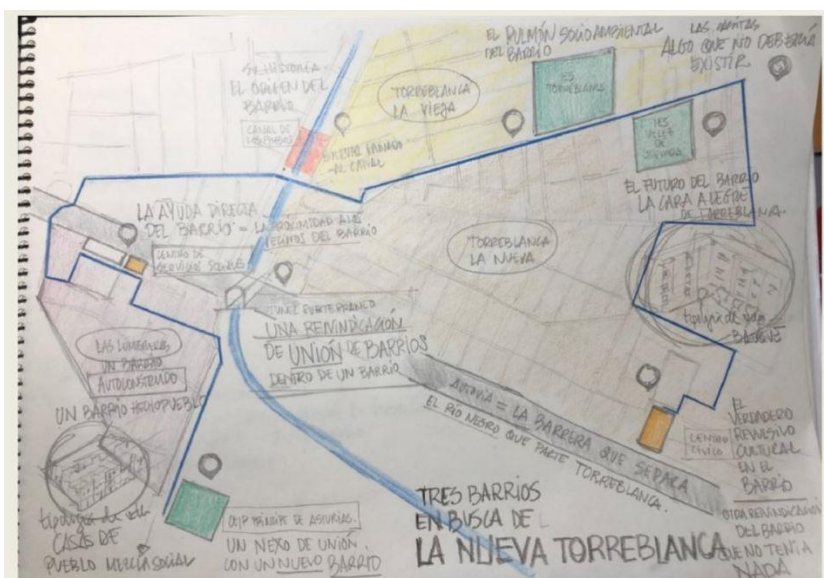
SU HISTORIA
EL ORIGEN DEL BARRIO

CANAL DE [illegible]

ACCESO TAPADO AL CANAL

TORREBLANCA LA VIEJA

EL PULMÓN SOCIO AMBIENTAL DEL BARRIO

LOS TORREBLANCA

LAS CHABOLAS
ALGO QUE NO DEBERÍA EXISTIR

LOS VELEZ DE GUEVARA

EL FUTURO DEL BARRIO
LA CARA A ESTRE DE TORREBLANCA

LA AYUDA DIRECTA DEL BARRIO - LA PROXIMIDAD A LOS VECINOS DEL BARRIO

CENTRO DE SERVICIOS SOCIALES

TORREBLANCA LA NUEVA

TUNEL SUBTERRANEO
UNA REIVINDICACIÓN DE UNIÓN DE BARRIOS DENTRO DE UN BARRIO

LAS LUMBRERAS UN BARRIO AUTOCONSTRUIDO

UN BARRIO HECHO PUEBLO

tipología de edif. BLOQUES

AUTOVÍA = LA BARRERA QUE SEPARA
EL RÍO NEGRO QUE PARTE TORREBLANCA.

CENTRO CÍVICO

EL VERDADERO REVULSIVO CULTURAL EN EL BARRIO

OTRA REIVINDICACIÓN DEL BARRIO QUE NO TENÍA NADA

tipología de edif. CASAS DE PUEBLO MEZCLA SOCIAL

CEIP PRÍNCIPE DE ASTURIAS.
UN NEXO DE UNIÓN CON UN NUEVO BARRIO

TRES BARRIOS EN BUSCA DE LA NUEVA TORREBLANCA